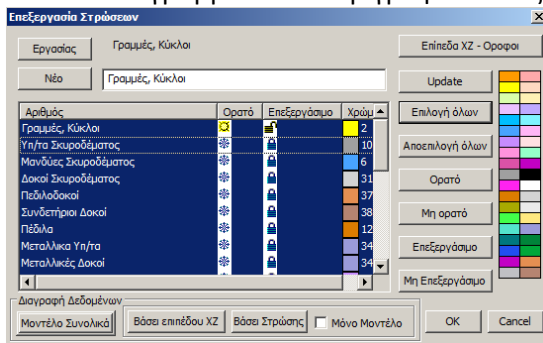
Επεξεργασία Στρώσεων

Εργασίας Γραμμές, Κύκλοι

Νέο Γραμμές, Κύκλοι

Επίπεδα XZ - Οροφοι

Update

| Αριθμός | Ορατό | Επεξεργάσιμο | Χρώμ |
|---|---|---|---|
| Γραμμές, Κύκλοι | | | 2 |
| Υπ/τα Σκυροδέματος | | | 10 |
| Μανδύες Σκυροδέματος | | | 6 |
| Δοκοί Σκυροδέματος | | | 31 |
| Πεδιλοδοκοί | | | 37 |
| Συνδετήριοι Δοκοί | | | 38 |
| Πέδιλα | | | 12 |
| Μεταλλικά Υπ/τα | | | 34 |
| Μεταλλικές Δοκοί | | | 34 |

Επιλογή όλων

Αποεπιλογή όλων

Ορατό

Μη ορατό

Επεξεργάσιμο

Μη Επεξεργάσιμο

Διαγραφή Δεδομένων

Μοντέλο Συνολικά Βάσει επιπέδου XZ Βάσει Στρώσης Μόνο Μοντέλο

OK Cancel